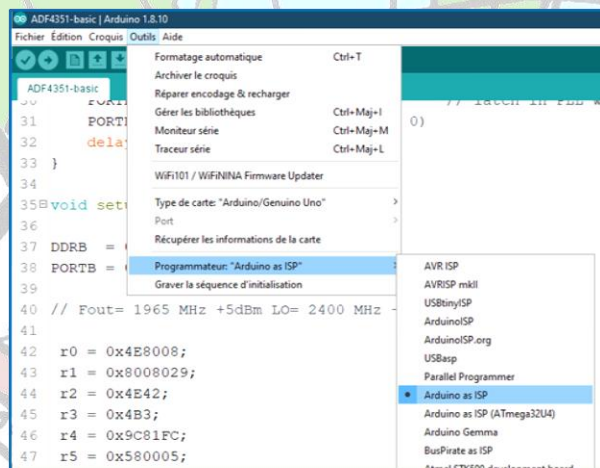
ADF4351-basic | Arduino 1.8.10

Fichier Édition Croquis Outils Aide

ADF4351-basic

Formatage automatique Ctrl+T
Archiver le croquis
Réparer encodage & recharger
Gérer les bibliothèques Ctrl+Maj+I
Moniteur série Ctrl+Maj+M
Traceur série Ctrl+Maj+L
WiFi101 / WiFiNINA Firmware Updater
Type de carte: "Arduino/Genuino Uno"
Port
Récupérer les informations de la carte
Programmateur: "Arduino as ISP"
Graver la séquence d'initialisation

AVR ISP
AVRISP mkII
USBtinyISP
ArduinoISP
ArduinoISP.org
USBasp
Parallel Programmer
Arduino as ISP
Arduino as ISP (ATmega32U4)
Arduino Gemma
BusPirate as ISP
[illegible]

30 PORT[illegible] // latch in PLL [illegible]
31 PORT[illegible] 0)
32 dela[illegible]
33 }
34
35 void setu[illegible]
36
37 DDRB = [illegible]
38 PORTB = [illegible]
39
40 // Fout= 1965 MHz +5dBm LO= 2400 MHz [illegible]
41
42 r0 = 0x4E8008;
43 r1 = 0x8008029;
44 r2 = 0x4E42;
45 r3 = 0x4B3;
46 r4 = 0x9C81FC;
47 r5 = 0x580005;